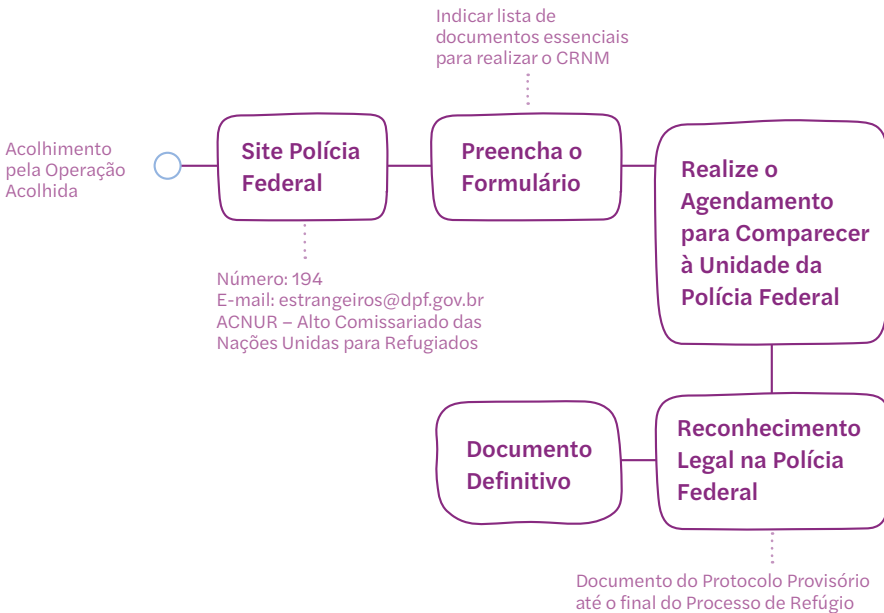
Indicar lista de documentos essenciais para realizar o CRNM

Acolhimento pela Operação Acolhida

Site Polícia Federal

Preencha o Formulário

Realize o Agendamento para Comparecer à Unidade da Polícia Federal

Número: 194
E-mail: estrangeiros@dpf.gov.br
ACNUR – Alto Comissariado das Nações Unidas para Refugiados

Documento Definitivo

Reconhecimento Legal na Polícia Federal

Documento do Protocolo Provisório até o final do Processo de Refúgio